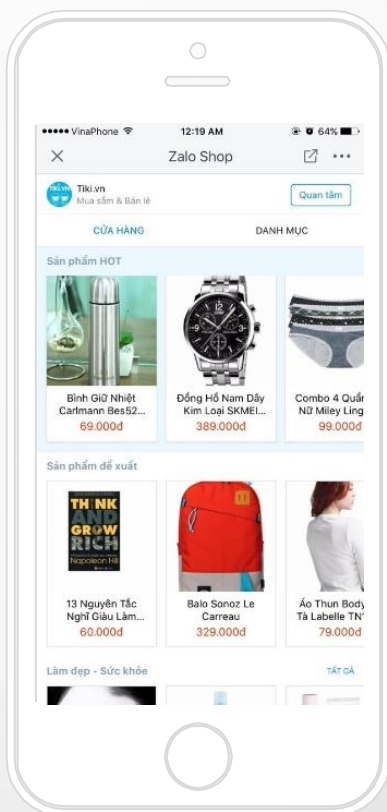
●●●●● VinaPhone 12:19 AM 64%

Zalo Shop

Tiki.vn
Tiki.vn
Mua sắm & Bán lẻ
Quan tâm

CỬA HÀNG
DANH MỤC

Sản phẩm HOT

Bình Giữ Nhiệt Carlmann Bes52...
69.000đ

Đồng Hồ Nam Dây Kim Loại SKMEI...
389.000đ

Combo 4 Quầ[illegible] Nữ Miley Ling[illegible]
99.000đ

Sản phẩm đề xuất

THINK AND GROW RICH
Napoleon Hill

13 Nguyên Tắc Nghĩ Giàu Làm...
60.000đ

Balo Sonoz Le Carreau
329.000đ

Áo Thun Body Tà Labelle TN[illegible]
79.000đ

Làm đẹp - Sức khỏe
TẤT CẢ